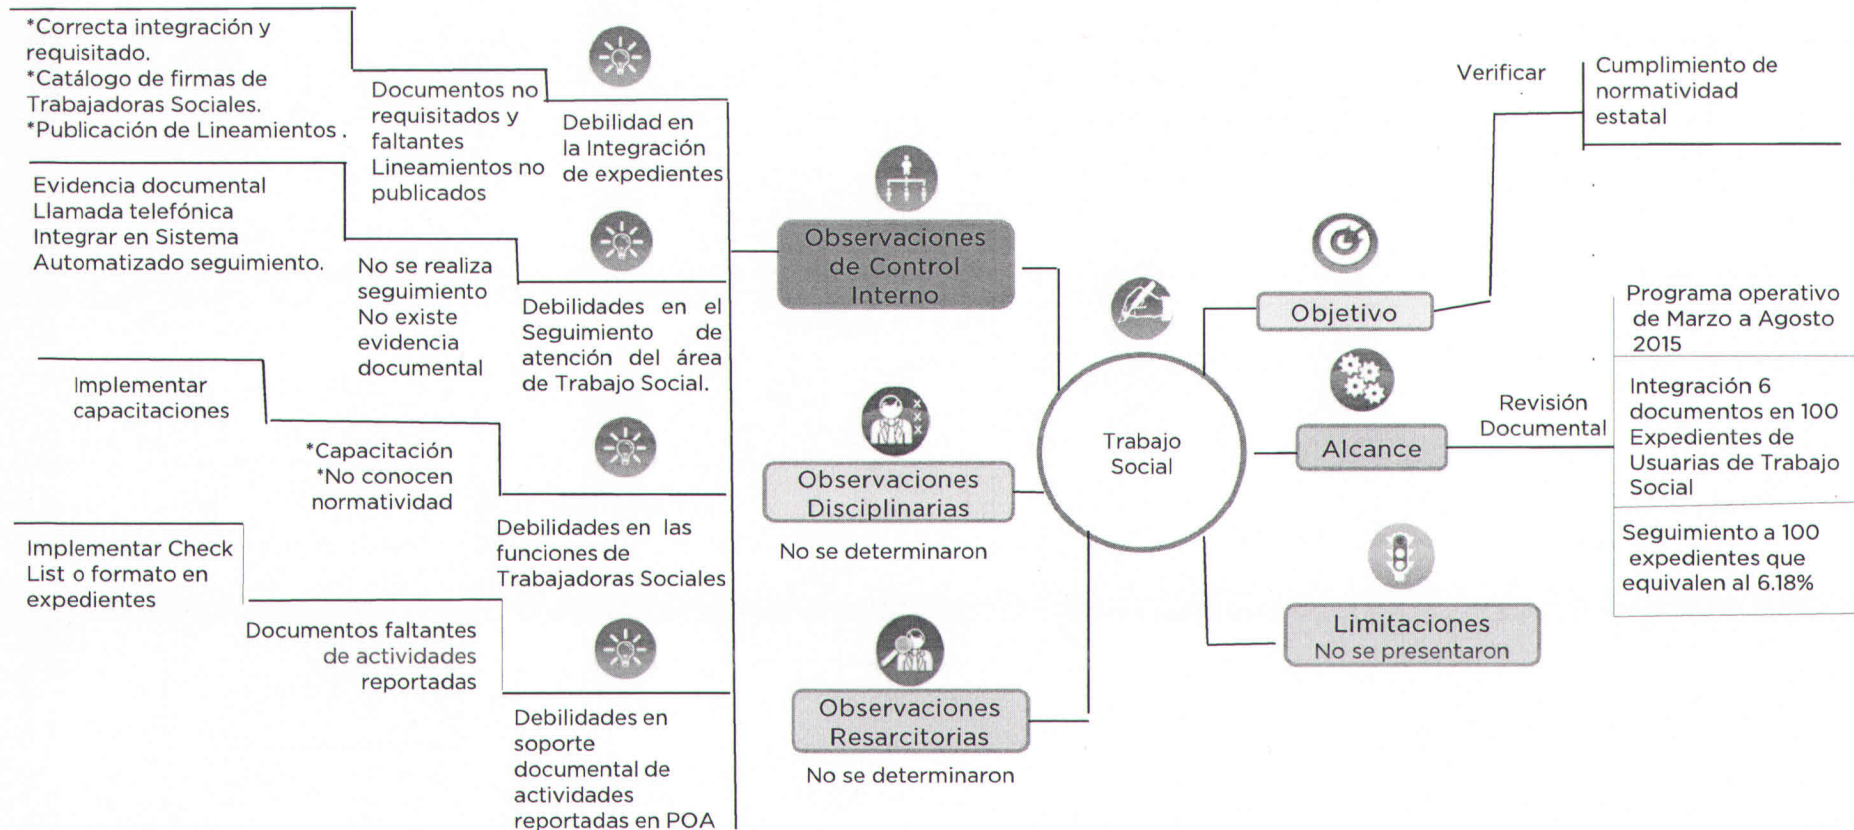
*Correcta integración y requisitado.
*Catálogo de firmas de Trabajadoras Sociales.
*Publicación de Lineamientos .

Documentos no requisitados y faltantes Lineamientos no publicados

Debilidad en la Integración de expedientes

Evidencia documental
Llamada telefónica
Integrar en Sistema Automatizado seguimiento.

No se realiza seguimiento
No existe evidencia documental

Debilidades en el Seguimiento de atención del área de Trabajo Social.

Implementar capacitaciones

*Capacitación
*No conocen normatividad

Debilidades en las funciones de Trabajadoras Sociales

Implementar Check List o formato en expedientes

Documentos faltantes de actividades reportadas

Debilidades en soporte documental de actividades reportadas en POA

Observaciones de Control Interno

Observaciones Disciplinarias
No se determinaron

Observaciones Resarcitorias
No se determinaron

Trabajo Social

Objetivo

Verificar

Cumplimiento de normatividad estatal

Alcance

Revisión Documental

Programa operativo de Marzo a Agosto 2015

Integración 6 documentos en 100 Expedientes de Usuarias de Trabajo Social

Seguimiento a 100 expedientes que equivalen al 6.18%

Limitaciones
No se presentaron